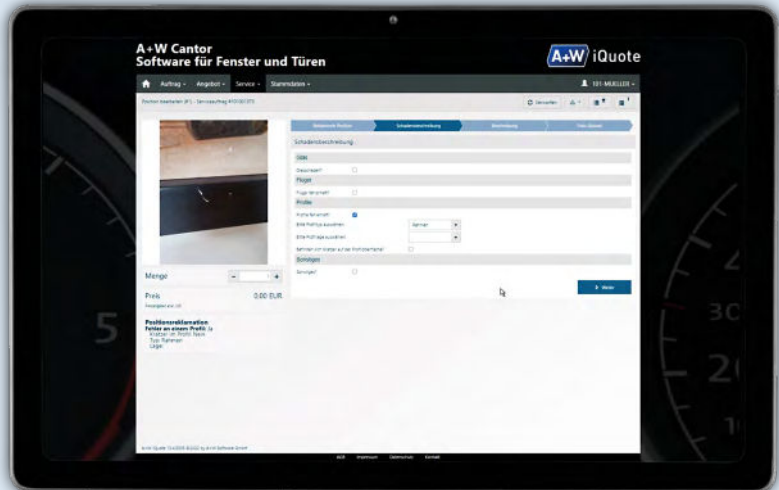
A+W Cantor
Software für Fenster und Türen

A+W iQuote

Auftrag · Angebot · Service · Stammdaten ·

101-MUELLER ·

Position bearbeiten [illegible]

Schadensbeschreibung

Glas

Gesprungen?

Flügel

Flügel fehlerhaft

Profile

Profile fehlerhaft

Bitte Profiltyp auswählen

Rahmen

Bitte Profillage auswählen

Schrauben / Kratzer auf der Profiloberfläche

Sonstiges

Sonstiges

Weiter

Menge

Preis

0,00 EUR

Positionsreklamation
Fehler an einem Profil: Ja
Kratzer im Profil: Nein
Typ: Rahmen
Lage:

AGB Impressum Datenschutz Kontakt